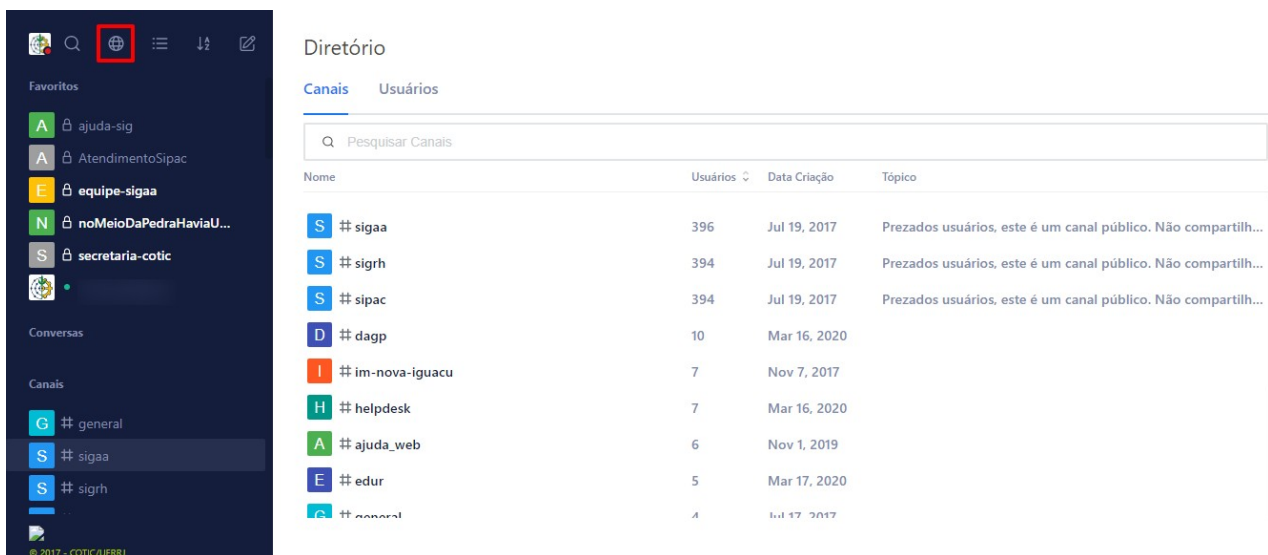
Favoritos

A ajuda-sig

A AtendimentoSipac

E equipe-sigaa

N noMeioDaPedraHaviaU...

S secretaria-cotic

Conversas

Canais

G # general

S # sigaa

S # sigrh

© 2017 - COTIC/UFRRJ

Diretório

Canais Usuários

Pesquisar Canais

| Nome | Usuários | Data Criação | Tópico |
|---|---|---|---|
| S # sigaa | 396 | Jul 19, 2017 | Prezados usuários, este é um canal público. Não compartilh... |
| S # sigrh | 394 | Jul 19, 2017 | Prezados usuários, este é um canal público. Não compartilh... |
| S # sipac | 394 | Jul 19, 2017 | Prezados usuários, este é um canal público. Não compartilh... |
| D # dagp | 10 | Mar 16, 2020 | |
| I # im-nova-iguacu | 7 | Nov 7, 2017 | |
| H # helpdesk | 7 | Mar 16, 2020 | |
| A # ajuda_web | 6 | Nov 1, 2019 | |
| E # edur | 5 | Mar 17, 2020 | |
| G # general | 4 | Jul 17, 2017 | |